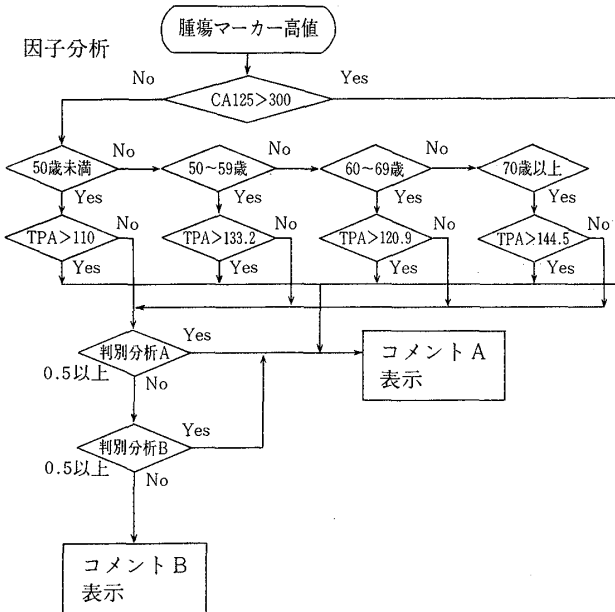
腫瘍マーカー高値

因子分析

No

Yes

CA125>300

50歳未満

No

50~59歳

No

60~69歳

No

70歳以上

Yes

Yes

Yes

Yes

TPA>110

No

TPA>133.2

No

TPA>120.9

No

TPA>144.5

No

Yes

Yes

Yes

Yes

Yes

判別分析A

0.5以上

No

コメントA
表示

Yes

判別分析B

0.5以上

No

コメントB
表示